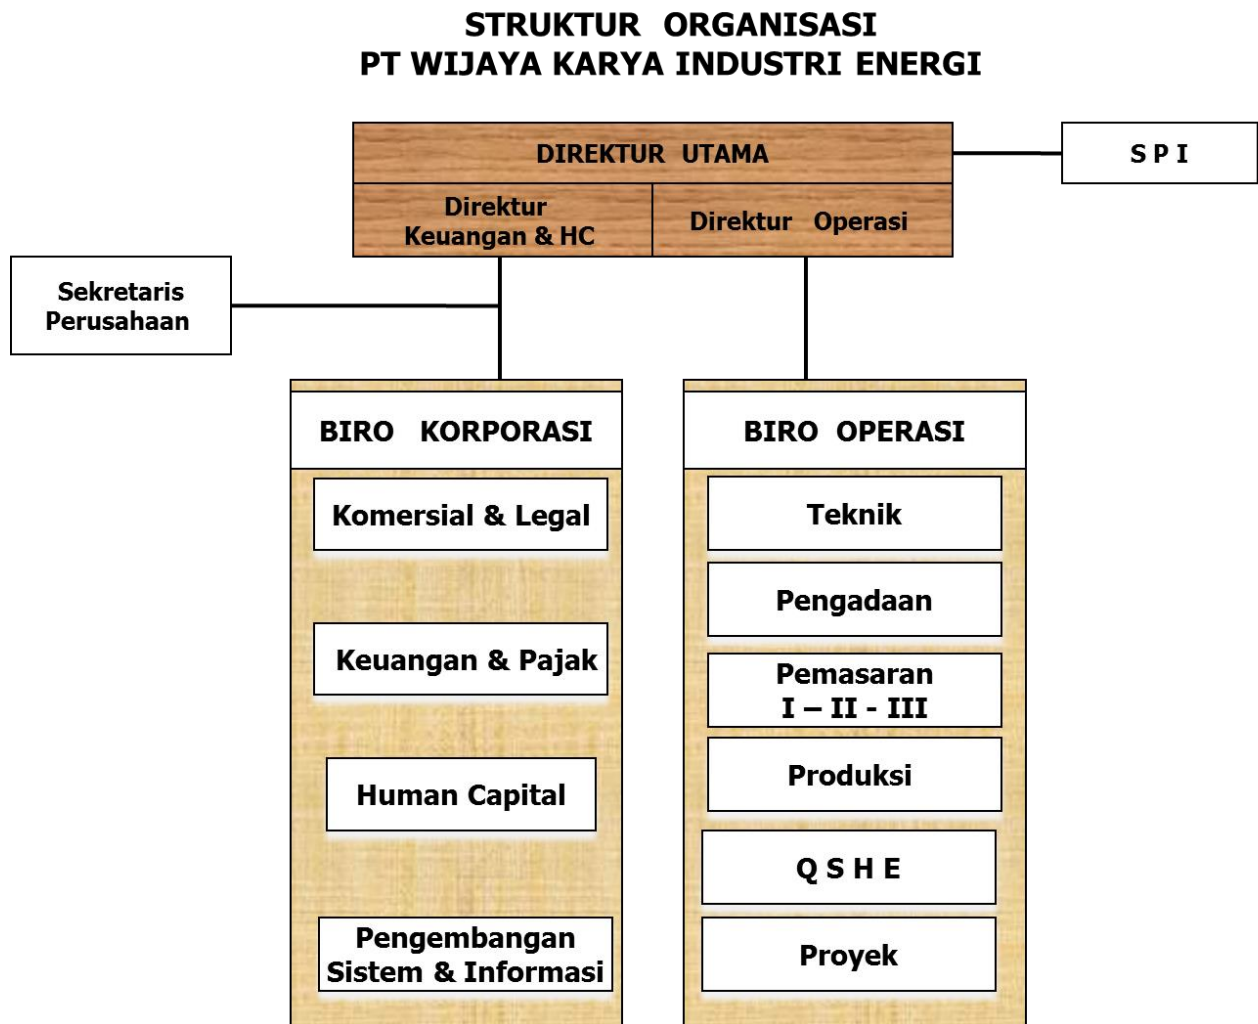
STRUKTUR ORGANISASI
PT WIJAYA KARYA INDUSTRI ENERGI

DIREKTUR UTAMA

S P I

Direktur Keuangan & HC

Direktur Operasi

Sekretaris Perusahaan

BIRO KORPORASI

Komersial & Legal

Keuangan & Pajak

Human Capital

Pengembangan Sistem & Informasi

BIRO OPERASI

Teknik

Pengadaan

Pemasaran I – II - III

Produksi

Q S H E

Proyek